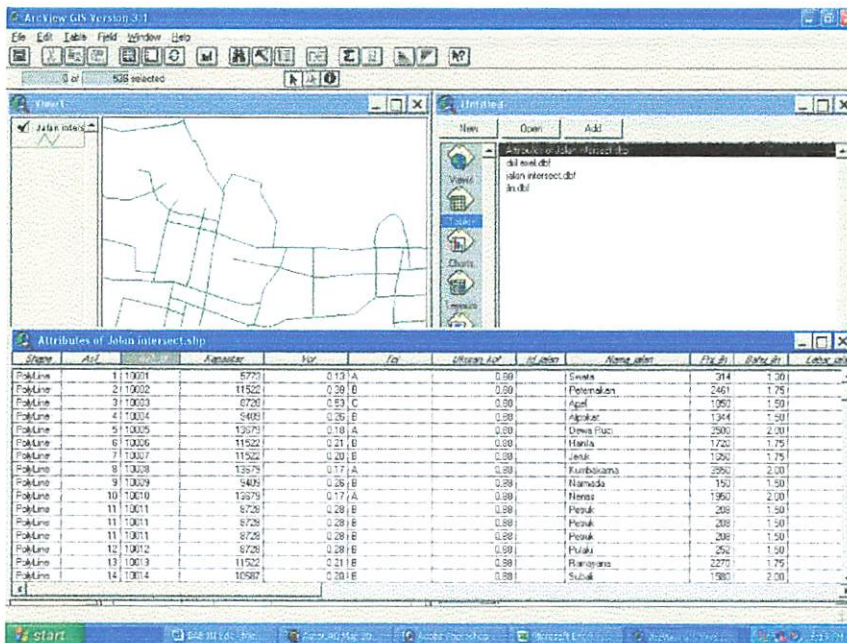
ArcView GIS Version 3.1
File Edit Table Field Window Help
0 of 508 selected

View1
Jalan intersect

Untitled
New Open Add
Attributes of Jalan intersect.shp
dsl excel.dbf
jalan intersect.dbf
lln.dbf
Views
Tables
Charts
Layouts

Attributes of Jalan intersect.shp

| Shape | Asl | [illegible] | Kapasitas | Vcr | Tol | Ukuran kot | Id jalan | Nama jalan | Pjg jln | Bahu jln | Lebar jalan |
|---|---|---|---|---|---|---|---|---|---|---|---|
| PolyLine | 1 | 10001 | 5772 | 0.13 | A | 0.88 | | Swata | 314 | 1.30 | |
| PolyLine | 2 | 10002 | 11522 | 0.39 | B | 0.88 | | Peternakan | 2461 | 1.75 | |
| PolyLine | 3 | 10003 | 8728 | 0.53 | C | 0.88 | | Apel | 1050 | 1.50 | |
| PolyLine | 4 | 10004 | 9409 | 0.35 | B | 0.88 | | Alpokat | 1344 | 1.50 | |
| PolyLine | 5 | 10005 | 13679 | 0.18 | A | 0.88 | | Dewa Ruci | 3500 | 2.00 | |
| PolyLine | 6 | 10006 | 11522 | 0.21 | B | 0.88 | | Hanila | 1720 | 1.75 | |
| PolyLine | 7 | 10007 | 11522 | 0.20 | B | 0.88 | | Jeruk | 1050 | 1.75 | |
| PolyLine | 8 | 10008 | 13679 | 0.17 | A | 0.88 | | Kumbakarna | 3950 | 2.00 | |
| PolyLine | 9 | 10009 | 9409 | 0.26 | B | 0.88 | | Namada | 150 | 1.50 | |
| PolyLine | 10 | 10010 | 13679 | 0.17 | A | 0.88 | | Nenas | 1950 | 2.00 | |
| PolyLine | 11 | 10011 | 8728 | 0.28 | B | 0.88 | | Pesuk | 208 | 1.50 | |
| PolyLine | 11 | 10011 | 8728 | 0.28 | B | 0.88 | | Pesuk | 208 | 1.50 | |
| PolyLine | 11 | 10011 | 8728 | 0.28 | B | 0.88 | | Pesuk | 208 | 1.50 | |
| PolyLine | 12 | 10012 | 8728 | 0.28 | B | 0.88 | | Pulau | 252 | 1.50 | |
| PolyLine | 13 | 10013 | 11522 | 0.21 | B | 0.88 | | Ramayana | 2270 | 1.75 | |
| PolyLine | 14 | 10014 | 10587 | 0.20 | B | 0.88 | | Subali | 1580 | 2.00 | |

start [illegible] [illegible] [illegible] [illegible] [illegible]